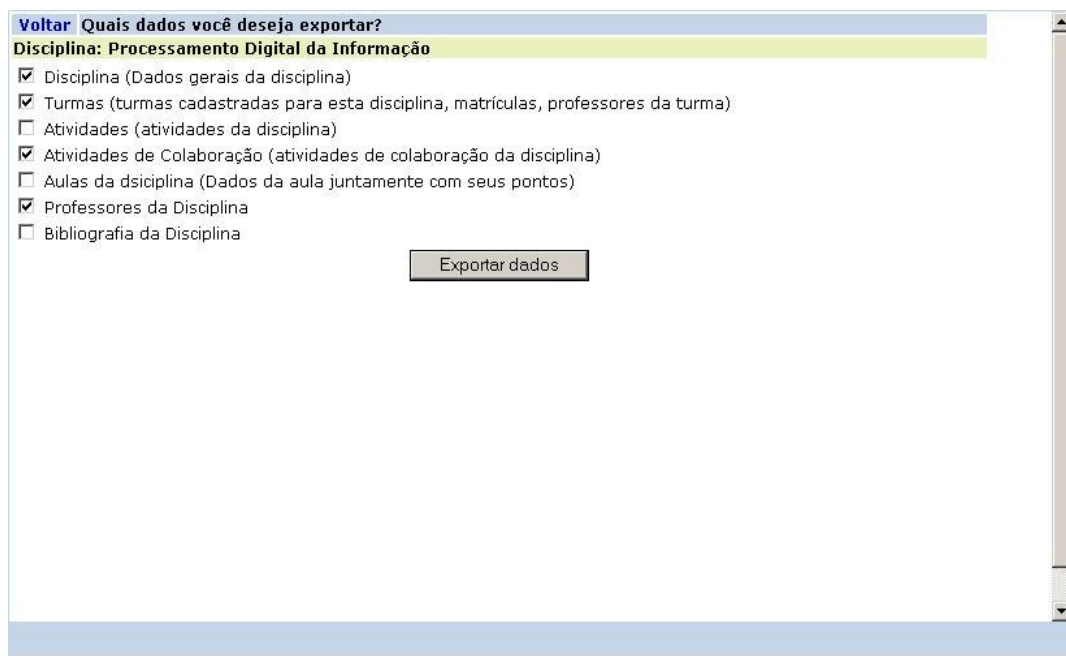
Voltar Quais dados você deseja exportar?

Disciplina: Processamento Digital da Informação

☑ Disciplina (Dados gerais da disciplina)
☑ Turmas (turmas cadastradas para esta disciplina, matrículas, professores da turma)
☐ Atividades (atividades da disciplina)
☑ Atividades de Colaboração (atividades de colaboração da disciplina)
☐ Aulas da dsiciplina (Dados da aula juntamente com seus pontos)
☑ Professores da Disciplina
☐ Bibliografia da Disciplina

Exportar dados